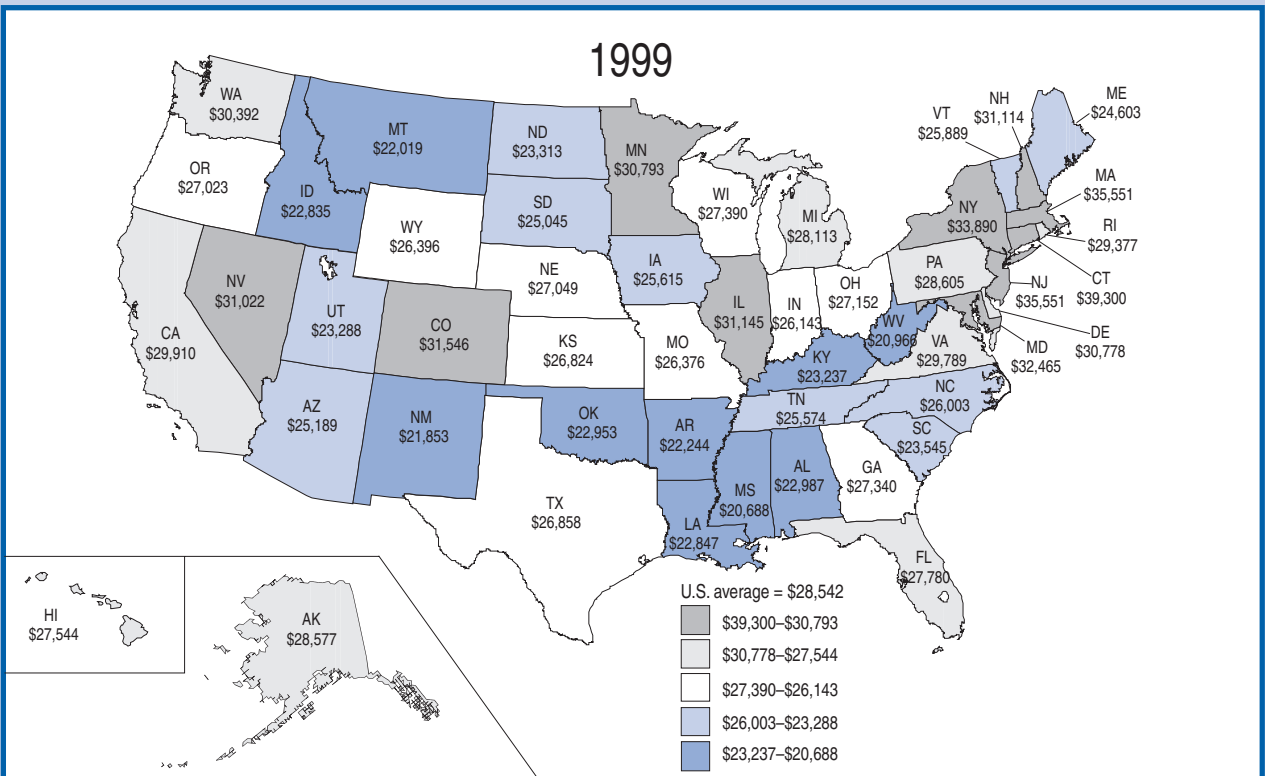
1999

WA
$30,392

MT
$22,019

ND
$23,313

MN
$30,793

OR
$27,023

ID
$22,835

SD
$25,045

WI
$27,390

MI
$28,113

WY
$26,396

IA
$25,615

NE
$27,049

NV
$31,022

UT
$23,288

CO
$31,546

KS
$26,824

MO
$26,376

IL
$31,145

IN
$26,143

OH
$27,152

CA
$29,910

AZ
$25,189

NM
$21,853

OK
$22,953

AR
$22,244

TX
$26,858

LA
$22,847

MS
$20,688

AL
$22,987

GA
$27,340

FL
$27,780

KY
$23,237

TN
$25,574

WV
$20,966

VA
$29,789

NC
$26,003

SC
$23,545

PA
$28,605

NY
$33,890

VT
$25,889

NH
$31,114

ME
$24,603

MA
$35,551

RI
$29,377

CT
$39,300

NJ
$35,551

DE
$30,778

MD
$32,465

HI
$27,544

AK
$28,577

U.S. average = $28,542
$39,300–$30,793
$30,778–$27,544
$27,390–$26,143
$26,003–$23,288
$23,237–$20,688